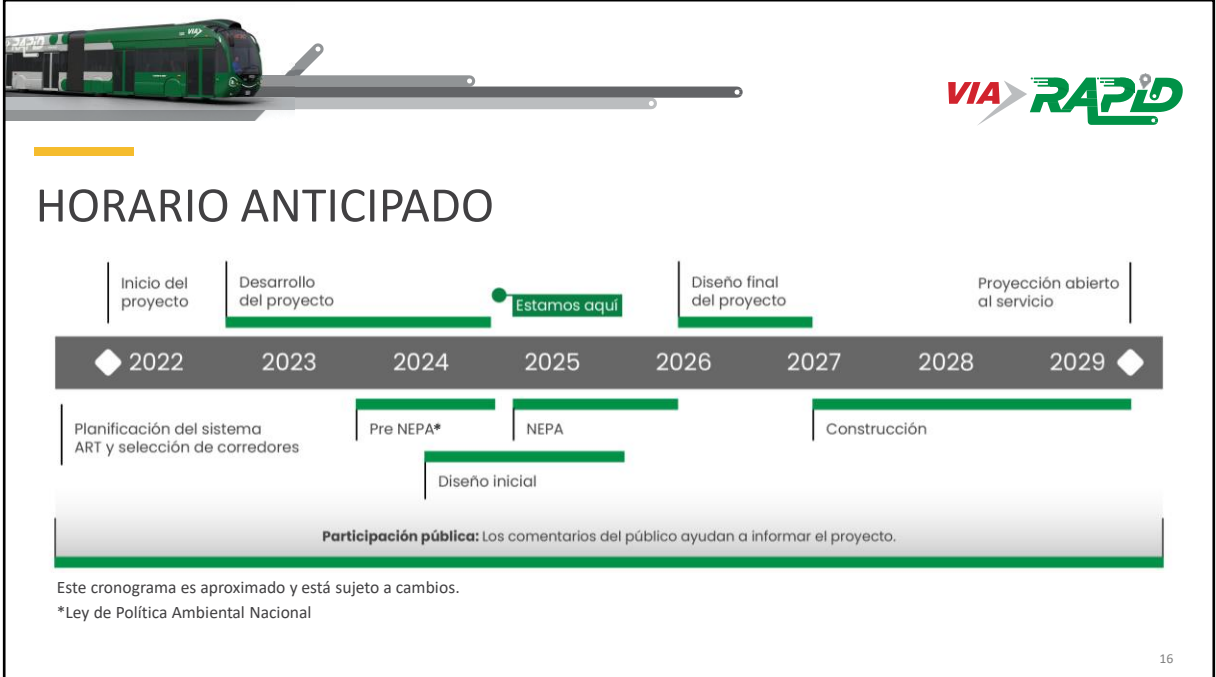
VIA RAPID

HORARIO ANTICIPADO

Inicio del proyecto

Desarrollo del proyecto

Estamos aquí

Diseño final del proyecto

Proyección abierto al servicio

2022 2023 2024 2025 2026 2027 2028 2029

Planificación del sistema ART y selección de corredores

Pre NEPA*

NEPA

Construcción

Diseño inicial

**Participación pública:** Los comentarios del público ayudan a informar el proyecto.

Este cronograma es aproximado y está sujeto a cambios.
*Ley de Política Ambiental Nacional

16